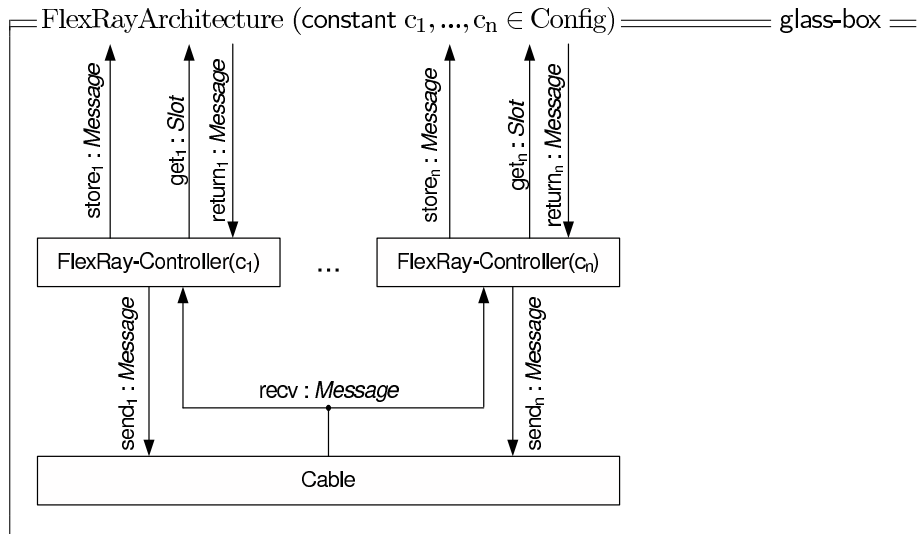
FlexRayArchitecture (constant $c_1, ..., c_n \in$ Config) glass-box

store$_1$ : *Message*
get$_1$ : *Slot*
return$_1$ : *Message*

store$_n$ : *Message*
get$_n$ : *Slot*
return$_n$ : *Message*

FlexRay-Controller($c_1$)
...
FlexRay-Controller($c_n$)

send$_1$ : *Message*
recv : *Message*
send$_n$ : *Message*

Cable